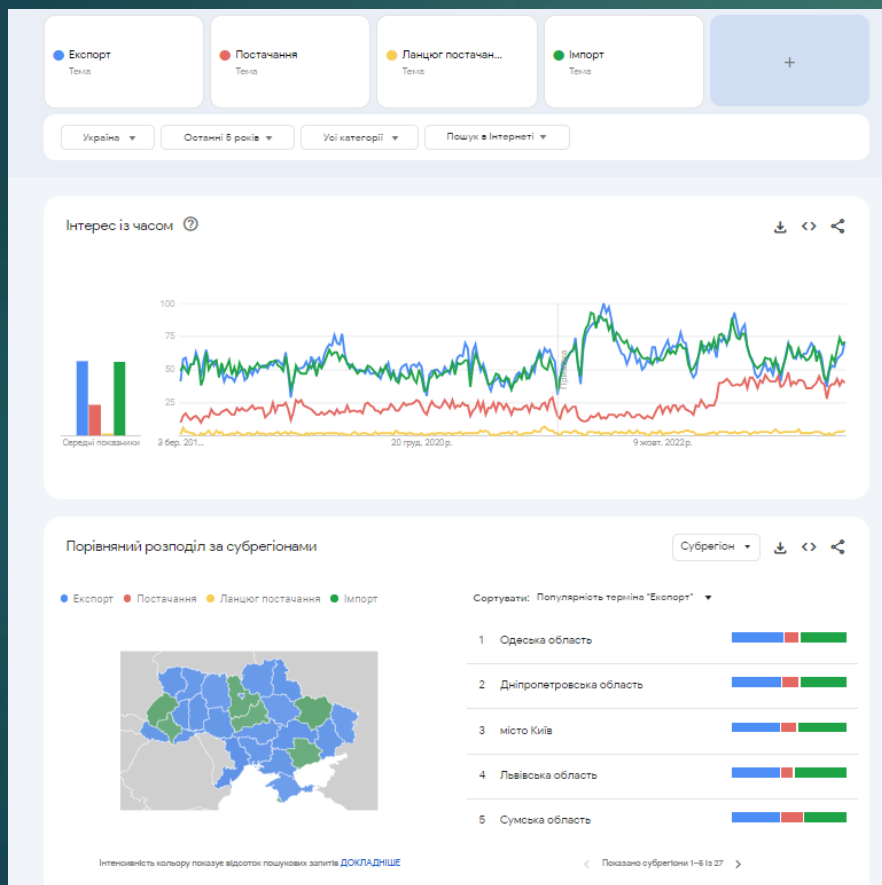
Експорт
Тема

Постачання
Тема

Ланцюг постачан...
Тема

Імпорт
Тема

+

Україна ▼
Останні 5 років ▼
Усі категорії ▼
Пошук в Інтернеті ▼

Інтерес із часом

Середні показники

100
75
50
25

3 бер. 201...
20 груд. 2020 р.
9 жовт. 2022 р.

Примітка

Порівняний розподіл за субрегіонами

Субрегіон ▼

Експорт Постачання Ланцюг постачання Імпорт

Сортувати: Популярність терміна "Експорт" ▼

1 Одеська область
2 Дніпропетровська область
3 місто Київ
4 Львівська область
5 Сумська область

Інтенсивність кольору показує відсоток пошукових запитів ДОКЛАДНІШЕ

Показано субрегіони 1–5 із 27